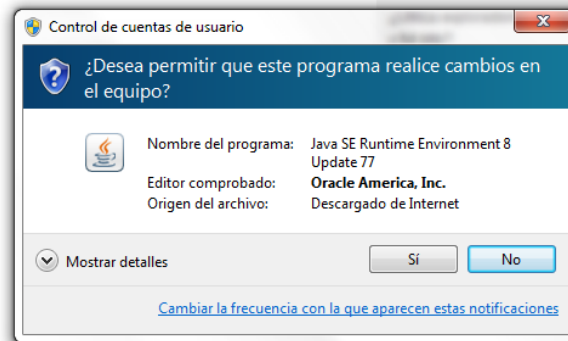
Control de cuentas de usuario

¿Desea permitir que este programa realice cambios en el equipo?

| | |
|---|---|
| Nombre del programa: | Java SE Runtime Environment 8 Update 77 |
| Editor comprobado: | **Oracle America, Inc.** |
| Origen del archivo: | Descargado de Internet |

Mostrar detalles

Sí

No

Cambiar la frecuencia con la que aparecen estas notificaciones